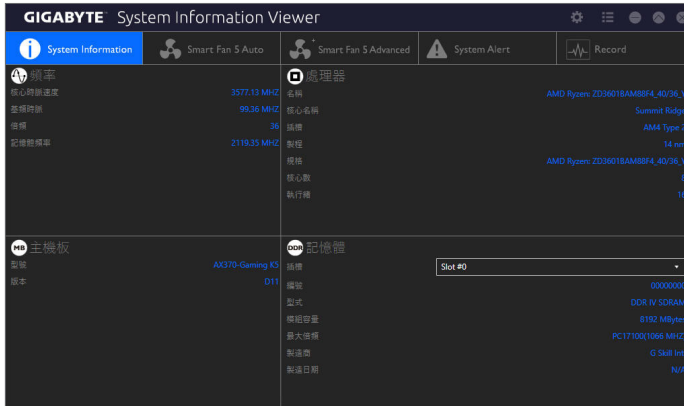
GIGABYTE System Information Viewer

System Information | Smart Fan 5 Auto | Smart Fan 5 Advanced | System Alert | Record

頻率

| 核心時脈速度 | 3577.13 MHZ |
|---|---|
| 基頻時脈 | 99.36 MHZ |
| 倍頻 | 36 |
| 記憶體頻率 | 2119.35 MHZ |

處理器

| 名稱 | AMD Ryzen ZD3601BAM88F4_40/36_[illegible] |
|---|---|
| 核心名稱 | Summit Ridge |
| 插槽 | AM4 Type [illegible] |
| 製程 | 14 nm |
| 規格 | AMD Ryzen ZD3601BAM88F4_40/36_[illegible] |
| 核心數 | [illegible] |
| 執行緒 | 1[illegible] |

主機板

| 型號 | AX370-Gaming K5 |
|---|---|
| 版本 | D11 |

記憶體

| 插槽 | Slot #0 |
|---|---|
| 編號 | 0000000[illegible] |
| 型式 | DDR IV SDRAM |
| 模組容量 | 8192 MByte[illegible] |
| 最大倍頻 | PC17100(1066 MHZ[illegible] |
| 製造商 | G Skill Int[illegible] |
| 製造日期 | N/A |